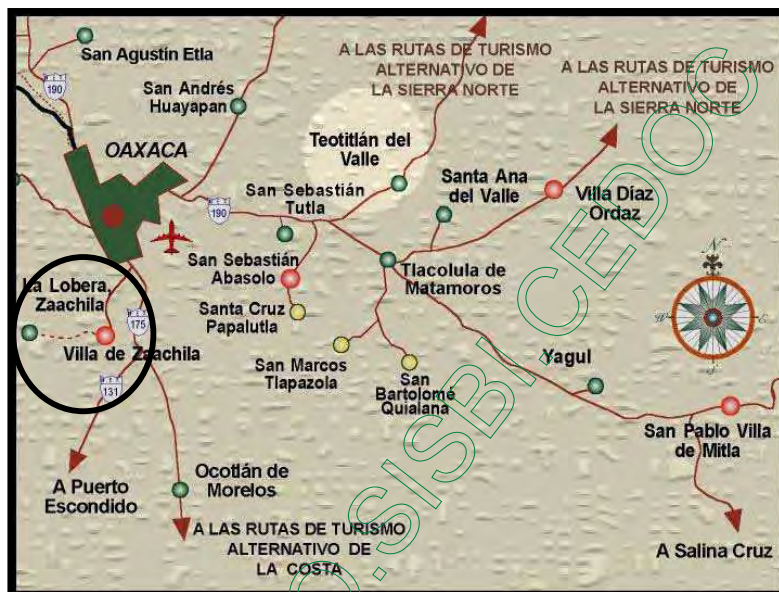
San Agustín Etla

190

San Andrés Huayapan

A LAS RUTAS DE TURISMO ALTERNATIVO DE LA SIERRA NORTE

A LAS RUTAS DE TURISMO ALTERNATIVO DE LA SIERRA NORTE

OAXACA

Teotitlán del Valle

Santa Ana del Valle

Villa Díaz Ordaz

San Sebastián Tutla

190

San Sebastián Abasolo

Tlacolula de Matamoros

La Lobera, Zaachila

Santa Cruz Papalutla

175

Villa de Zaachila

San Marcos Tlapazola

Yagul

131

San Bartolomé Quialana

San Pablo Villa de Mitla

A Puerto Escondido

Ocotlán de Morelos

A LAS RUTAS DE TURISMO ALTERNATIVO DE LA COSTA

A Salina Cruz

N

O

E

S

CIIDIR SISBICEDOC